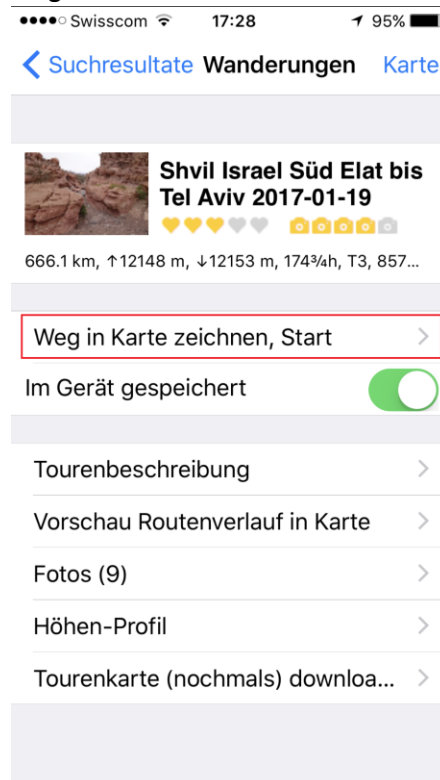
●●●●○ Swisscom 17:28 95%

< Suchresultate Wanderungen Karte

Shvil Israel Süd Elat bis Tel Aviv 2017-01-19

666.1 km, ↑12148 m, ↓12153 m, 174¾h, T3, 857...

Weg in Karte zeichnen, Start >

Im Gerät gespeichert

Tourenbeschreibung >

Vorschau Routenverlauf in Karte >

Fotos (9) >

Höhen-Profil >

Tourenkarte (nochmals) downloa... >